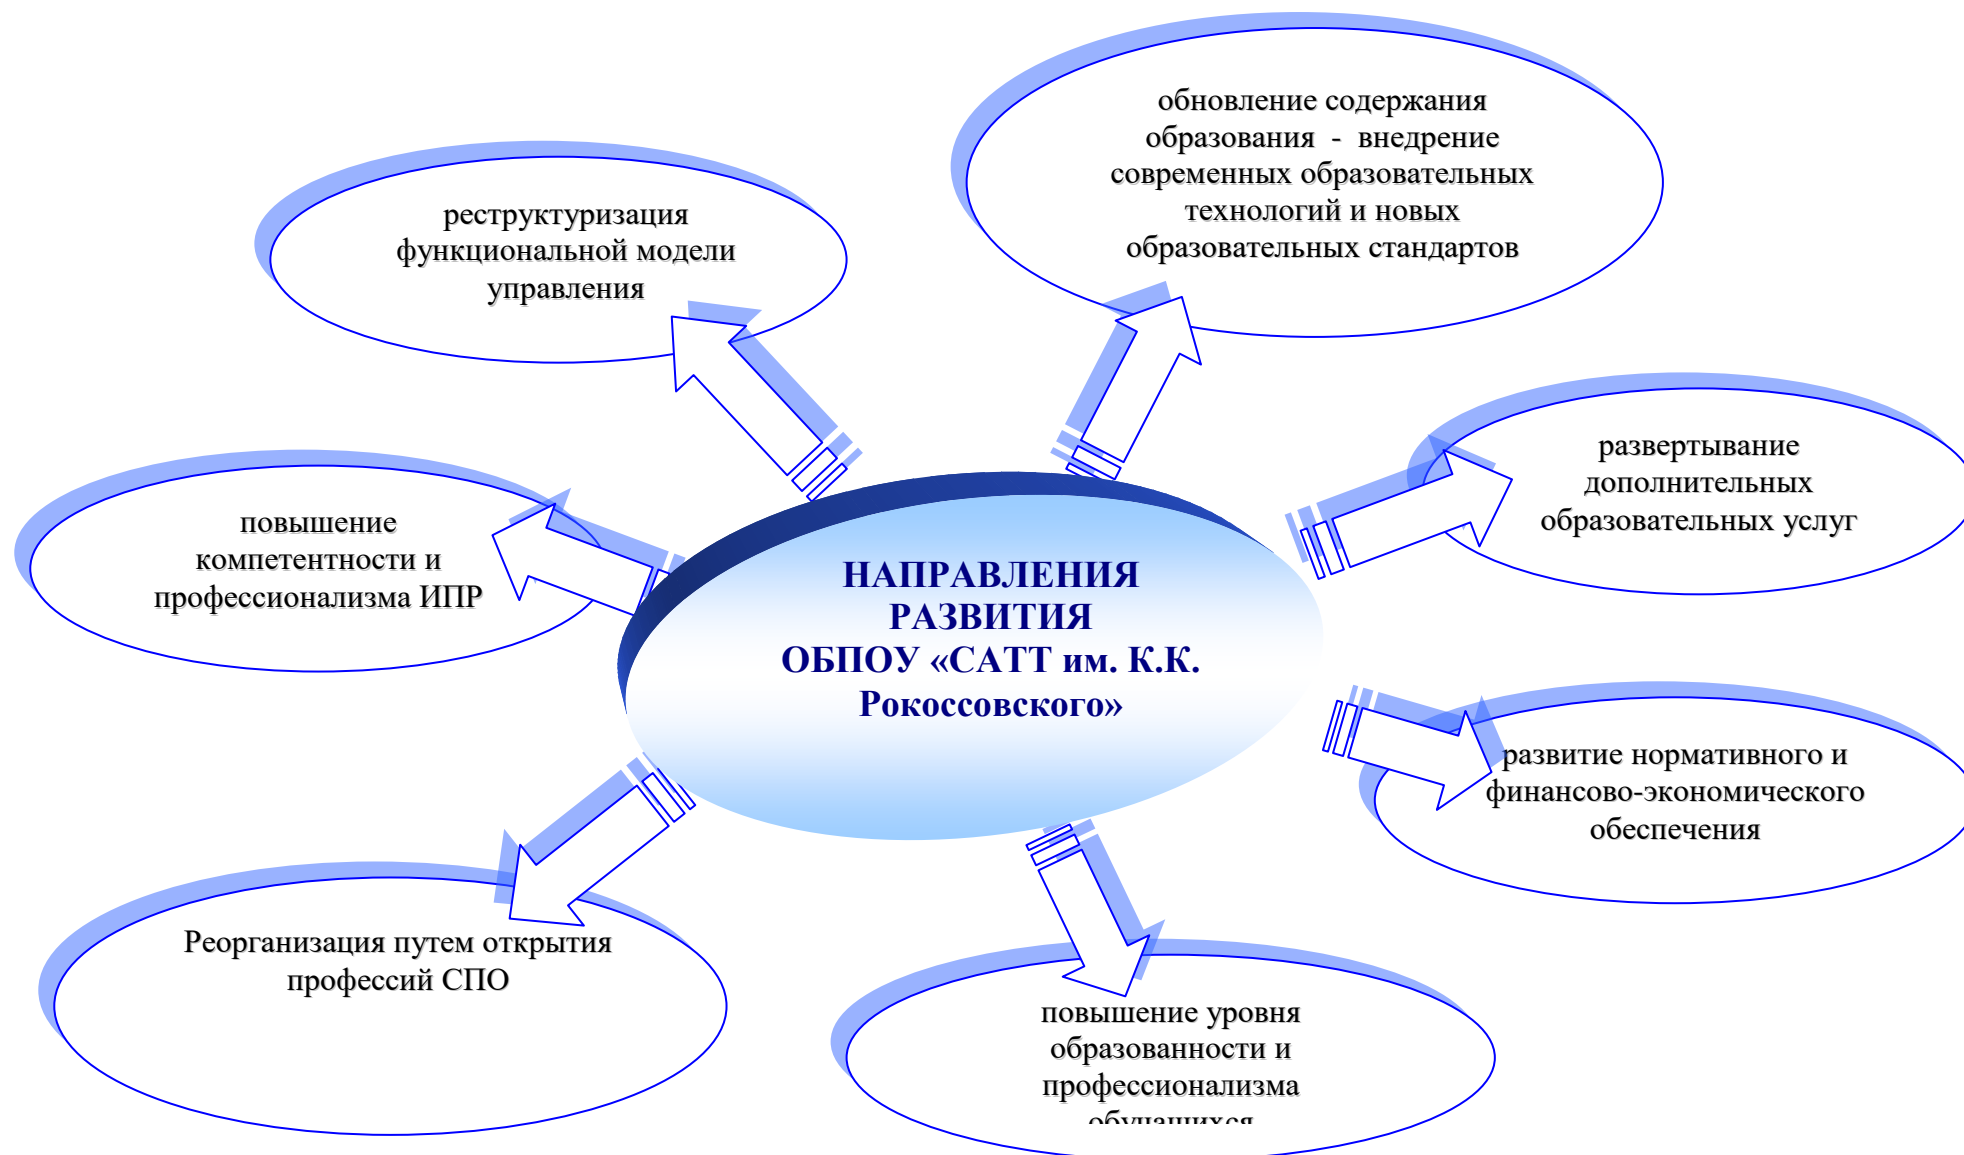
реструктуризация функциональной модели управления

обновление содержания образования - внедрение современных образовательных технологий и новых образовательных стандартов

повышение компетентности и профессионализма ИПР

развертывание дополнительных образовательных услуг

НАПРАВЛЕНИЯ РАЗВИТИЯ ОБПОУ «САТТ им. К.К. Рокоссовского»

развитие нормативного и финансово-экономического обеспечения

Реорганизация путем открытия профессий СПО

повышение уровня образованности и профессионализма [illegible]